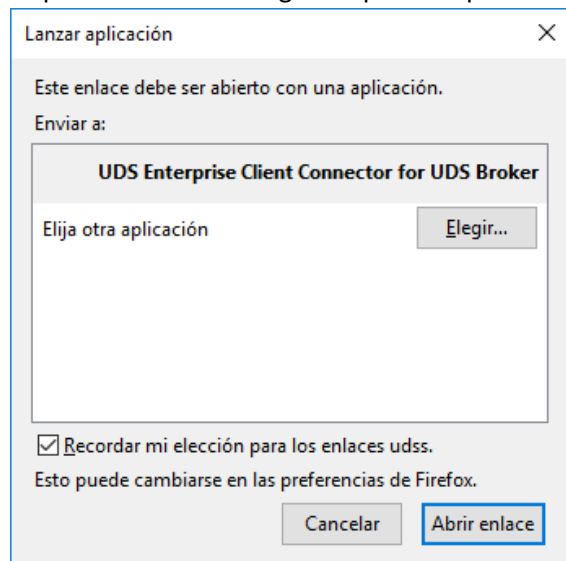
Lanzar aplicación

Este enlace debe ser abierto con una aplicación.

Enviar a:

UDS Enterprise Client Connector for UDS Broker

Elija otra aplicación

Elegir...

☑ Recordar mi elección para los enlaces udss.

Esto puede cambiarse en las preferencias de Firefox.

Cancelar

Abrir enlace